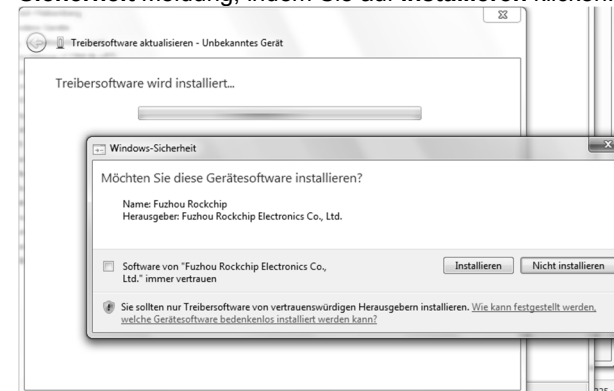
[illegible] Installieren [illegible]

Treibersoftware aktualisieren - Unbekanntes Gerät

Treibersoftware wird installiert...

Windows-Sicherheit

Möchten Sie diese Gerätesoftware installieren?

Name: Fuzhou Rockchip
Herausgeber: Fuzhou Rockchip Electronics Co., Ltd.

Software von "Fuzhou Rockchip Electronics Co., Ltd." immer vertrauen

Installieren

Nicht installieren

Sie sollten nur Treibersoftware von vertrauenswürdigen Herausgebern installieren. Wie kann festgestellt werden, welche Gerätesoftware bedenkenlos installiert werden kann?